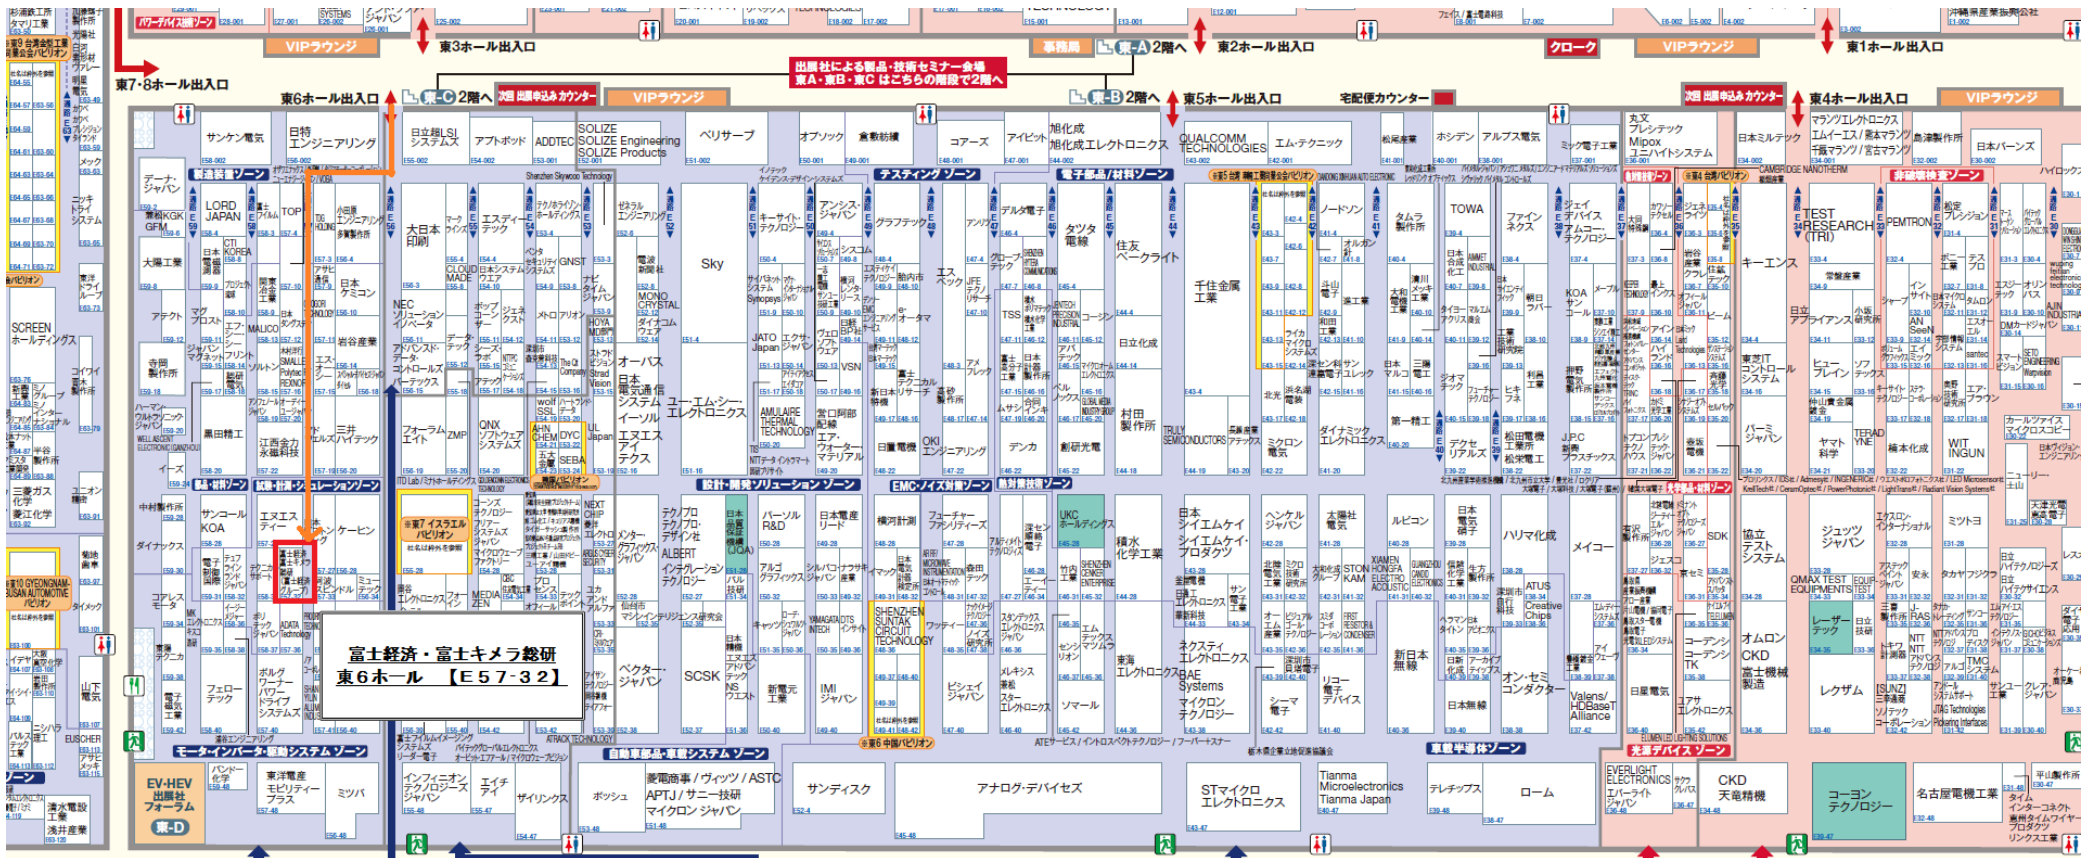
東7・8ホール出入口
東3ホール出入口
VIPラウンジ
東6ホール出入口
東-C 2階へ
出展申込みカウンター
VIPラウンジ
出展社による製品・技術セミナー会場
東A・東B・東C はこちらの階段で2階へ
事務局
東-A 2階へ
東2ホール出入口
クローク
VIPラウンジ
東1ホール出入口
東-B 2階へ
東5ホール出入口
宅配便カウンター
出展申込みカウンター
東4ホール出入口
VIPラウンジ

サンケン電気
日特エンジニアリング
日立超LSIシステムズ
アプトポッド
ADDTEC
SOLIZE SOLIZE Engineering SOLIZE Products
ベリサーブ
オプソック
倉敷紡績
コアーズ
アイビット
旭化成 旭化成エレクトロニクス
QUALCOMM TECHNOLOGIES
エム・テクニック
松尾産業
ホシデン
アルプス電気
ミツ電子工業
丸文 プレシテック Mipox ユニハイトシステム
日本ミルテック
マランツエレクトロニクス エムイーエス/東海マランツ/宮古マランツ
島津製作所
日本パーンズ

テスティング ゾーン
電子部品/材料ゾーン
計測・試験ゾーン
設計・開発ソリューションゾーン
EMC・ノイズ対策ゾーン
熱対策技術ゾーン
モーター・インバーター・駆動システム ゾーン
自動車部品・車載システム ゾーン
車載半導体ゾーン
光源デバイス ゾーン
非接触給電ゾーン

デーナ・ジャパン
LORD JAPAN
大陽工業
SCREEN ホールディングス
寺岡製作所
黒田精工
大日本印刷
エスディーテック
NEC ソリューションイノベータ
フォーラムエイト
ZMP
QNX ソフトウェアシステムズ
Sky
オーバス
日本通信システム
イーソル
エヌエスティテクス
ユー・エム・シー・エレクトロニクス
キーサイト・テクノロジー
AMULAIRE THERMAL TECHNOLOGY
アンシス・ジャパン
グラフテック
エスペック
デルタ電子
タツタ電線
住友ベークライト
千住金属工業
日立化成
村田製作所
ノードソン
タムラ製作所
TOWA
ファインネクス
ジェイデバイス
アムコー・テクノロジー
キーエンス
TEST RESEARCH (TRI)
PEMTRON
日立アプライアンス
ヒューブレイン
東芝ITコントロールシステム
ヤマト科学
TERADYNE
WIT INGUN
カールツァイス マイクロスコピー
ニューリー
岩谷産業
日本ケミコン
デンカ
創研光電
デクセリアルズ
ミクロン電気
ダイナミックエレクトロニクス
第一精工
J.P.C
オムロン
CKD
富士機械製造
レクザム
ジュッツ ジャパン
協立テストシステム
QMAX TEST EQUIPMENTS
ミツトヨ
サンコール
KOA
エヌエスティー
ケービン
イスラエル パビリオン
テクノプロ テクノプロ・デザイン社
ALBERT
インテリジェンステクノロジー
パーソルR&D
日本電産リード
横河計測
フューチャーファンディリーズ
UKC ホールディングス
積水化学工業
日本シイエムケイ シイエムケイ・プロダクツ
ヘンケルジャパン
太陽社電気
ルビコン
日本電気硝子
ハリマ化成
メイコー
SDK
ATUS Creative Chips
SCSK
ベクター・ジャパン
IMI ジャパン
新電元工業
SHENZHEN SUNTAK CIRCUIT TECHNOLOGY
ビジェイジャパン
ソマール
東海エレクトロニクス
BAE Systems
マイクロンテクノロジー
ネクスティ エレクトロニクス
シーマ電子
リョーデン電子デバイス
新日本無線
日本無線
オン・セミコンダクター
Valens/HDBaseT Alliance
日星電気
アサ エレクトロニクス
コーデンシ TK
フェローテック
ボルグワーナーパワードライブシステムズ
富士経済・富士キメラ総研
東6ホール 【E57-32】
EV・HEV 出展社フォーラム
東-D
東洋電産モビリティープラス
ミツバ
インフィニオンテクノロジーズジャパン
エイチアイ
ザイリンクス
ボッシュ
菱電商事/ヴィッツ/ASTC APTJ/サニー技研 マイクロンジャパン
サンディスク
アナログ・デバイセズ
STマイクロエレクトロニクス
Tianma Microelectronics Tianma Japan
テレチップス
ローム
EVERLIGHT ELECTRONICS
CKD 天竜精機
コーヨーテクノロジー
名古屋電機工業
平山製作所 タイムインターコネクト
中国パビリオン
台湾パビリオン
韓国パビリオン
GYEONGNAM-BUSAN AUTOMOTIVE パビリオン